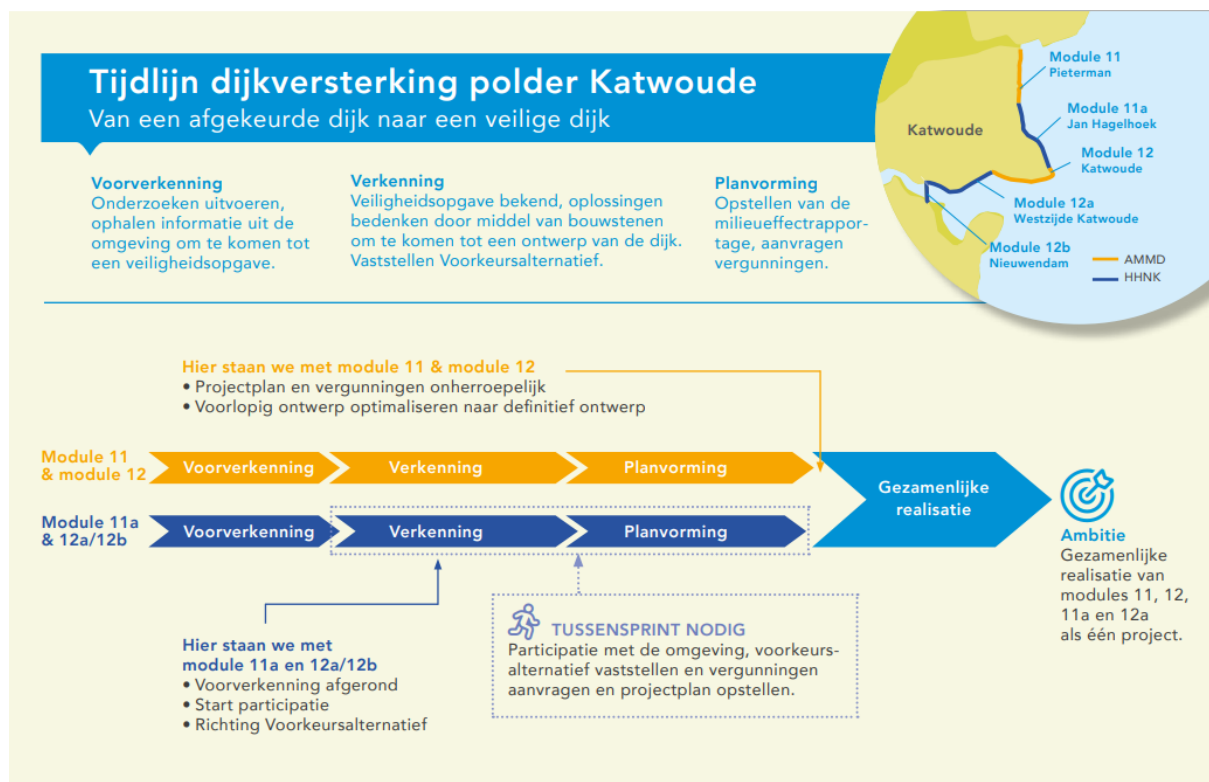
Tijdlijn dijkversterking polder Katwoude
Van een afgekeurde dijk naar een veilige dijk

Katwoude
Module 11
Pieterman
Module 11a
Jan Hagelhoek
Module 12
Katwoude
Module 12a
Westzijde Katwoude
Module 12b
Nieuwendam
AMMD
HHNK

Voorverkenning
Onderzoeken uitvoeren, ophalen informatie uit de omgeving om te komen tot een veiligheidsopgave.

Verkenning
Veiligheidsopgave bekend, oplossingen bedenken door middel van bouwstenen om te komen tot een ontwerp van de dijk. Vaststellen Voorkeursalternatief.

Planvorming
Opstellen van de milieueffectrapportage, aanvragen vergunningen.

Hier staan we met module 11 & module 12
• Projectplan en vergunningen onherroepelijk
• Voorlopig ontwerp optimaliseren naar definitief ontwerp

Module 11 & module 12
Voorverkenning
Verkenning
Planvorming

Module 11a & 12a/12b
Voorverkenning
Verkenning
Planvorming

Gezamenlijke realisatie

Ambitie
Gezamenlijke realisatie van modules 11, 12, 11a en 12a als één project.

Hier staan we met module 11a en 12a/12b
• Voorverkenning afgerond
• Start participatie
• Richting Voorkeursalternatief

TUSSENSPRINT NODIG
Participatie met de omgeving, voorkeursalternatief vaststellen en vergunningen aanvragen en projectplan opstellen.